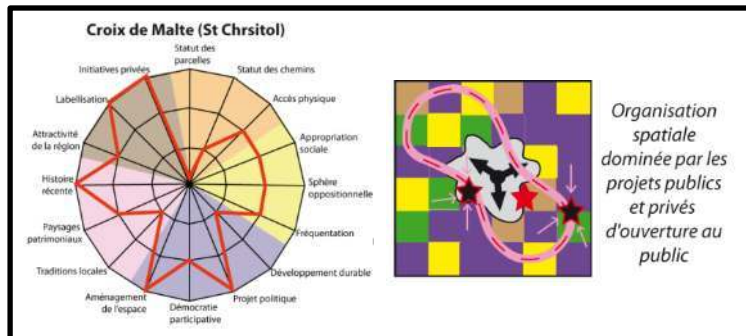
Croix de Malte (St Chrsitol)

Statut des parcelles
Statut des chemins
Accès physique
Appropriation sociale
Sphère oppositionnelle
Fréquentation
Développement durable
Projet politique
Démocratie participative
Aménagement de l'espace
Traditions locales
Paysages patrimoniaux
Histoire récente
Attractivité de la région
Labellisation
Initiatives privées

Organisation spatiale dominée par les projets publics et privés d'ouverture au public